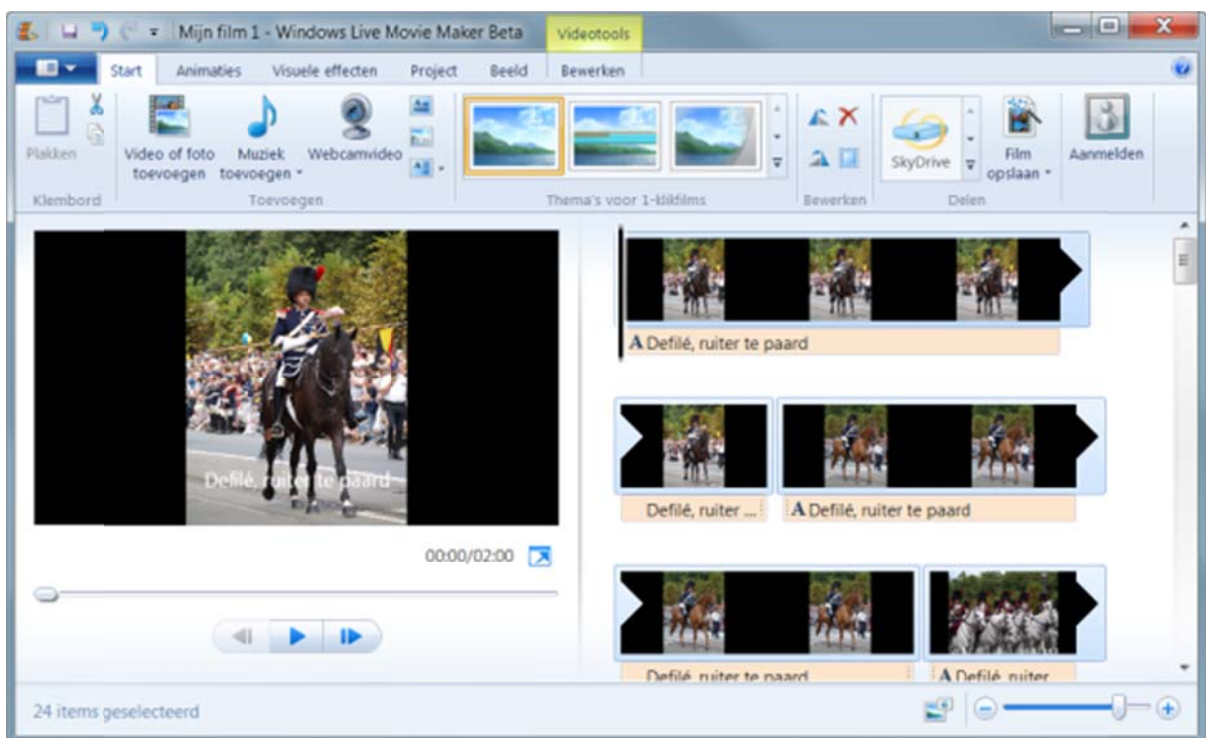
Mijn film 1 - Windows Live Movie Maker Beta

Videotools

Start Animaties Visuele effecten Project Beeld Bewerken

Plakken

Klembord

Video of foto toevoegen

Muziek toevoegen

Webcamvideo

Toevoegen

Thema's voor 1-klikfilms

Bewerken

SkyDrive

Film opslaan

Aanmelden

Delen

Defilé, ruiter te paard

00:00/02:00

A Defilé, ruiter te paard

Defilé, ruiter ...

A Defilé, ruiter te paard

Defilé, ruiter te paard

A Defilé, ruiter

24 items geselecteerd